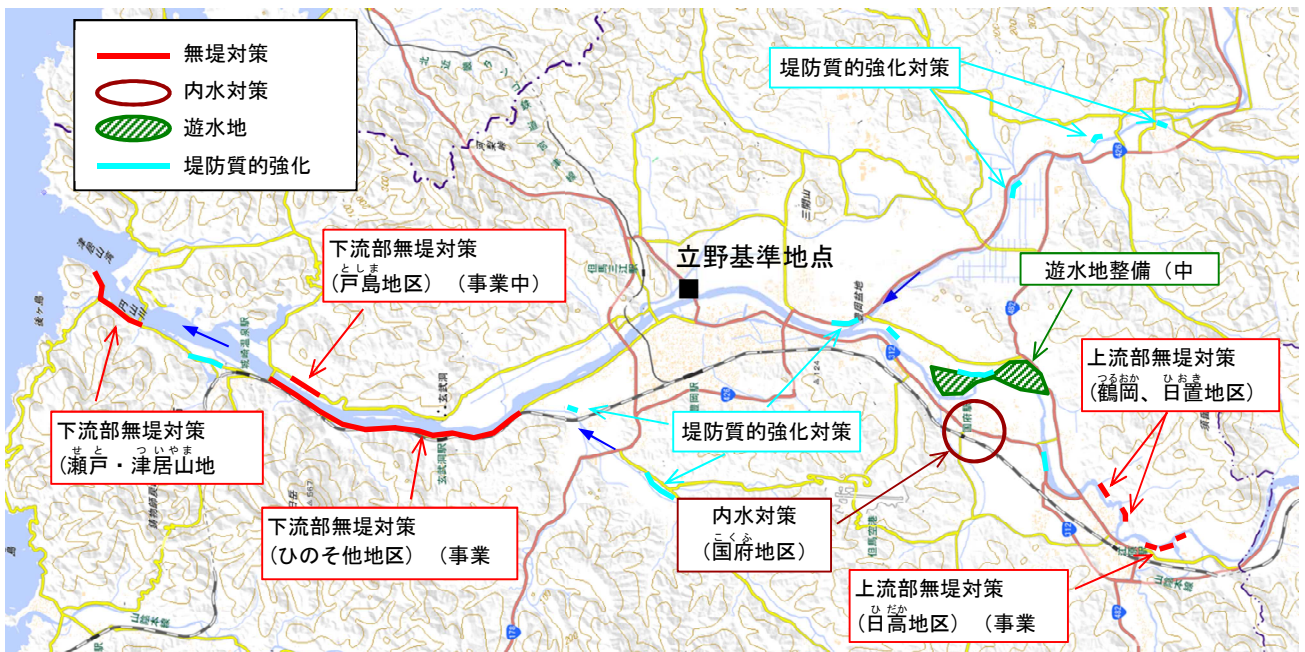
無堤対策
内水対策
遊水地
堤防質的強化

堤防質的強化対策

立野基準地点

下流部無堤対策
(としま戸島地区) (事業中)

遊水地整備(中

上流部無堤対策
(つるおか鶴岡、ひおき日置地区)

下流部無堤対策
(せと瀬戸・つい津居やま山地

堤防質的強化対策

内水対策
(こくふ国府地区)

下流部無堤対策
(ひのそ他地区) (事業

上流部無堤対策
(ひだか日高地区) (事業

円山川
三開山
山陰本線